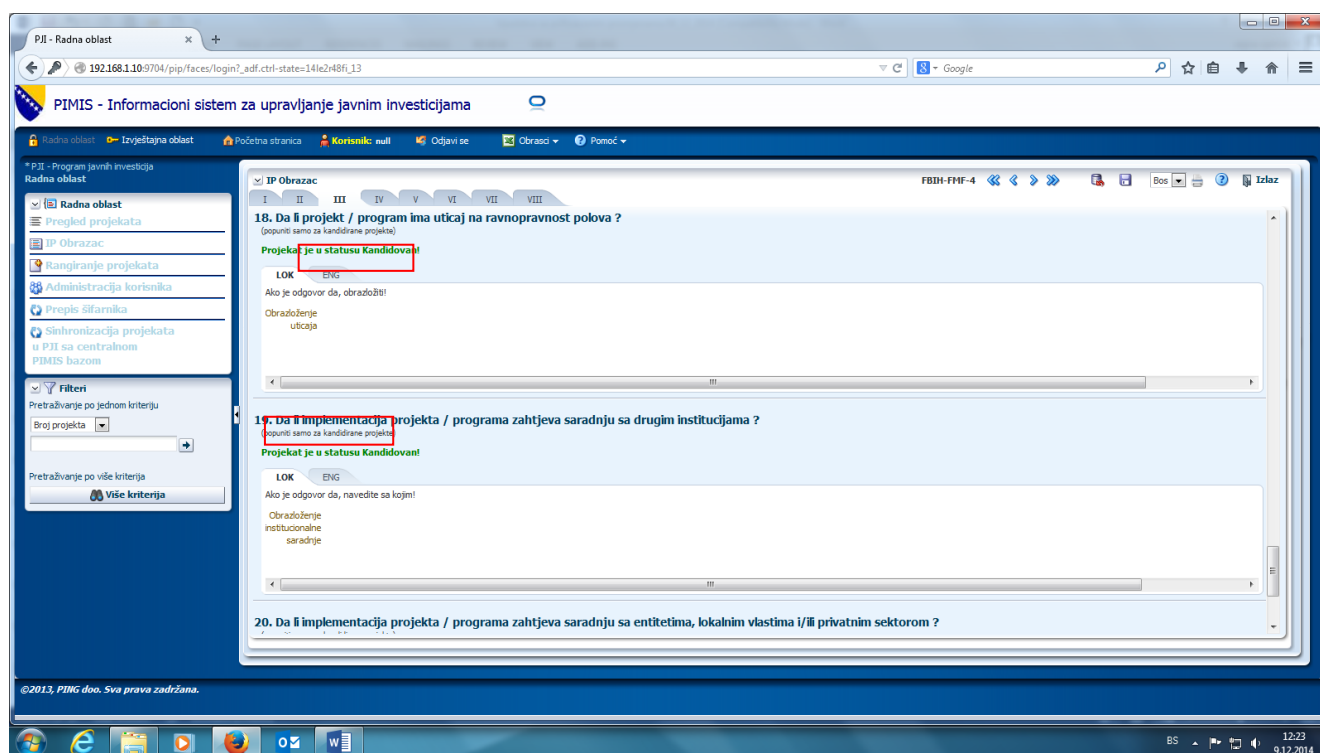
PJI - Radna oblast × +

192.168.1.10:9704/pip/faces/login?_adf.ctrl-state=14le2r48fi_13

Google

PIMIS - Informacioni sistem za upravljanje javnim investicijama

Radna oblast Izvještajna oblast Početna stranica Korisnik: null Odjavi se Obrasci Pomoć

* PJI - Program javnih investicija
Radna oblast

Radna oblast
Pregled projekata
IP Obrazac
Rangiranje projekata
Administracija korisnika
Prepis šifarnika
Sinhronizacija projekata u PJI sa centralnom PIMIS bazom

Filteri
Pretraživanje po jednom kriteriju
Broj projekta

Pretraživanje po više kriterija
Više kriterija

IP Obrazac
FBIH-FMF-4
Bos
Izlaz

I II III IV V VI VII VIII

18. Da li projekt / program ima uticaj na ravnopravnost polova ?
(popuniti samo za kandidirane projekte)

Projekat je u statusu Kandidovan!

LOK ENG

Ako je odgovor da, obrazložiti!

Obrazloženje uticaja

19. Da li implementacija projekta / programa zahtjeva saradnju sa drugim institucijama ?
(popuniti samo za kandidirane projekte)

Projekat je u statusu Kandidovan!

LOK ENG

Ako je odgovor da, navedite sa kojim!

Obrazloženje institucionalne saradnje

20. Da li implementacija projekta / programa zahtjeva saradnju sa entitetima, lokalnim vlastima i/ili privatnim sektorom ?

©2013, PING doo. Sva prava zadržana.

BS 12:23 9.12.2014